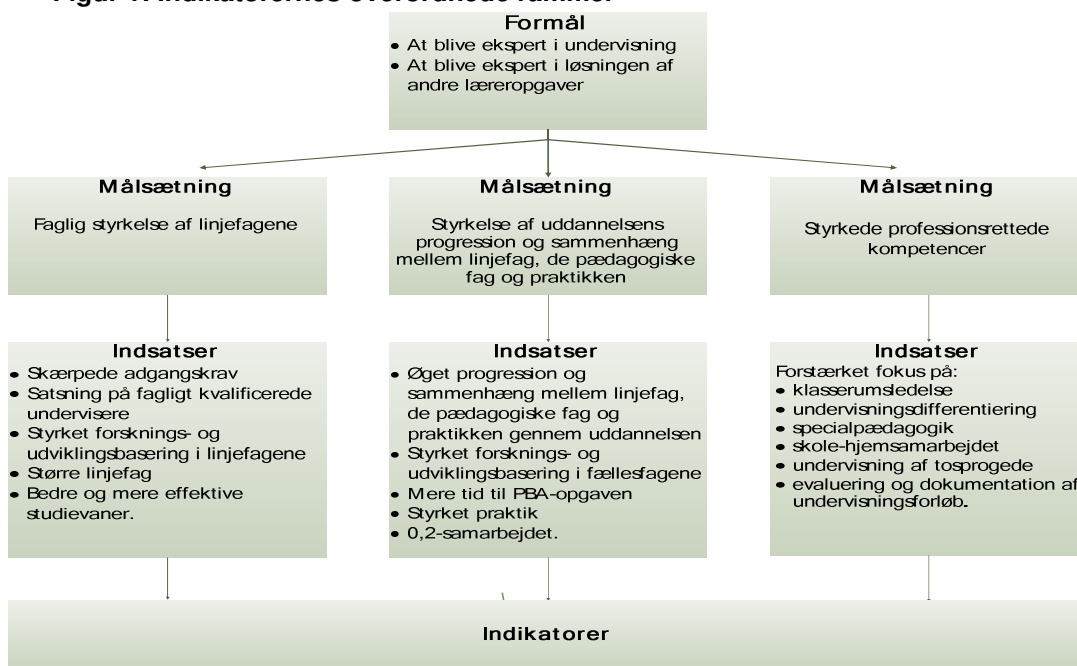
Figur 1. Indikatorernes overordnede rammer

Formål
• At blive ekspert i undervisning
• At blive ekspert i løsningen af andre læreropgaver

Målsætning
Faglig styrkelse af linjefagene

Målsætning
Styrkelse af uddannelsens progression og sammenhæng mellem linjefag, de pædagogiske fag og praktikken

Målsætning
Styrkede professionsrettede kompetencer

Indsatser
• Skærpede adgangskrav
• Satsning på fagligt kvalificerede undervisere
• Styrket forsknings- og udviklingsbasering i linjefagene
• Større linjefag
• Bedre og mere effektive studievaner.

Indsatser
• Øget progression og sammenhæng mellem linjefag, de pædagogiske fag og praktikken gennem uddannelsen
• Styrket forsknings- og udviklingsbasering i fællesfagene
• Mere tid til PBA-opgaven
• Styrket praktik
• 0,2-samarbejdet.

Indsatser
Forstærket fokus på:
• klasserumsledelse
• undervisningsdifferentiering
• specialpædagogik
• skole-hjemsamarbejdet
• undervisning af tosprogede
• evaluering og dokumentation af undervisningsforløb.

Indikatorer